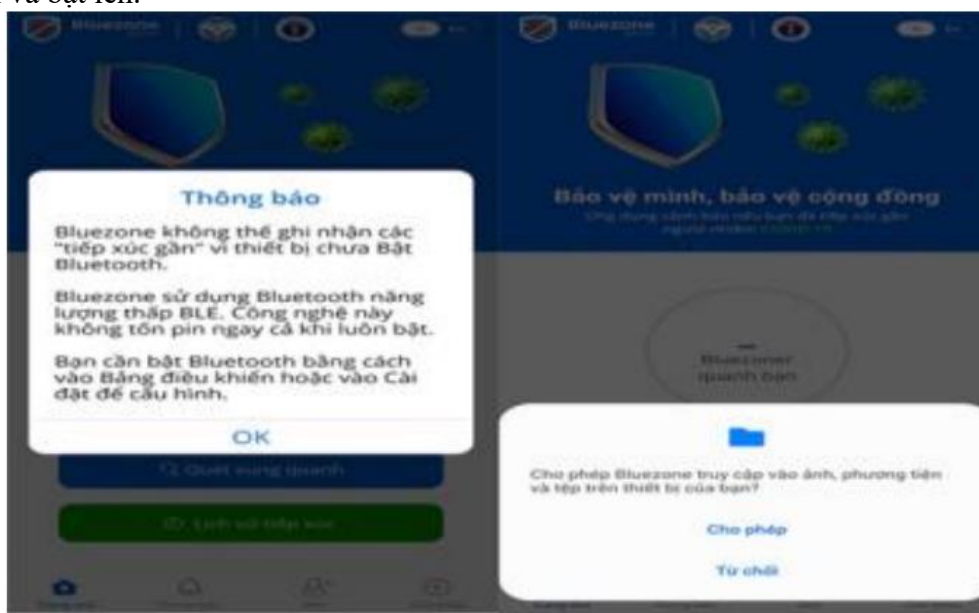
và bật lên.

Bluezone

Thông báo

Bluezone không thể ghi nhận các "tiếp xúc gần" vì thiết bị chưa Bật Bluetooth.

Bluezone sử dụng Bluetooth năng lượng thấp BLE. Công nghệ này không tốn pin ngay cả khi luôn bật.

Bạn cần bật Bluetooth bằng cách vào Bảng điều khiển hoặc vào Cài đặt để cấu hình.

OK

Quét xung quanh

Lịch sử tiếp xúc

Bluezone

Bảo vệ mình, bảo vệ cộng đồng

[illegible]

Bluezoner quanh bạn

Cho phép Bluezone truy cập vào ảnh, phương tiện và tệp trên thiết bị của bạn?

Cho phép

Từ chối